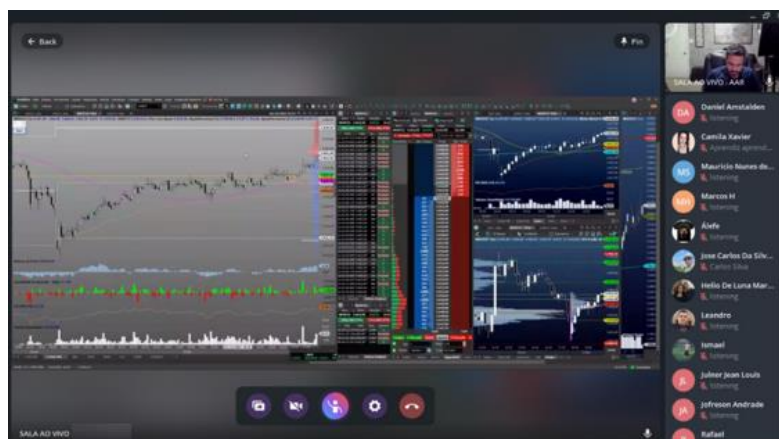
← Back

Pin

SALA AO VIVO - AAR

DA Daniel Amstalden
listening

Camila Xavier
Aprendiz aprend...

MS Mauricio Nunes de...
listening

MH Marcos H
listening

Alefe
listening

Jose Carlos Da Silv...
Carlos Silva

Helio De Luna Mar...
listening

Leandro
listening

Ismael
listening

JL Julner Jean Louis
listening

JA Jofreson Andrade
listening

Rafael

SALA AO VIVO